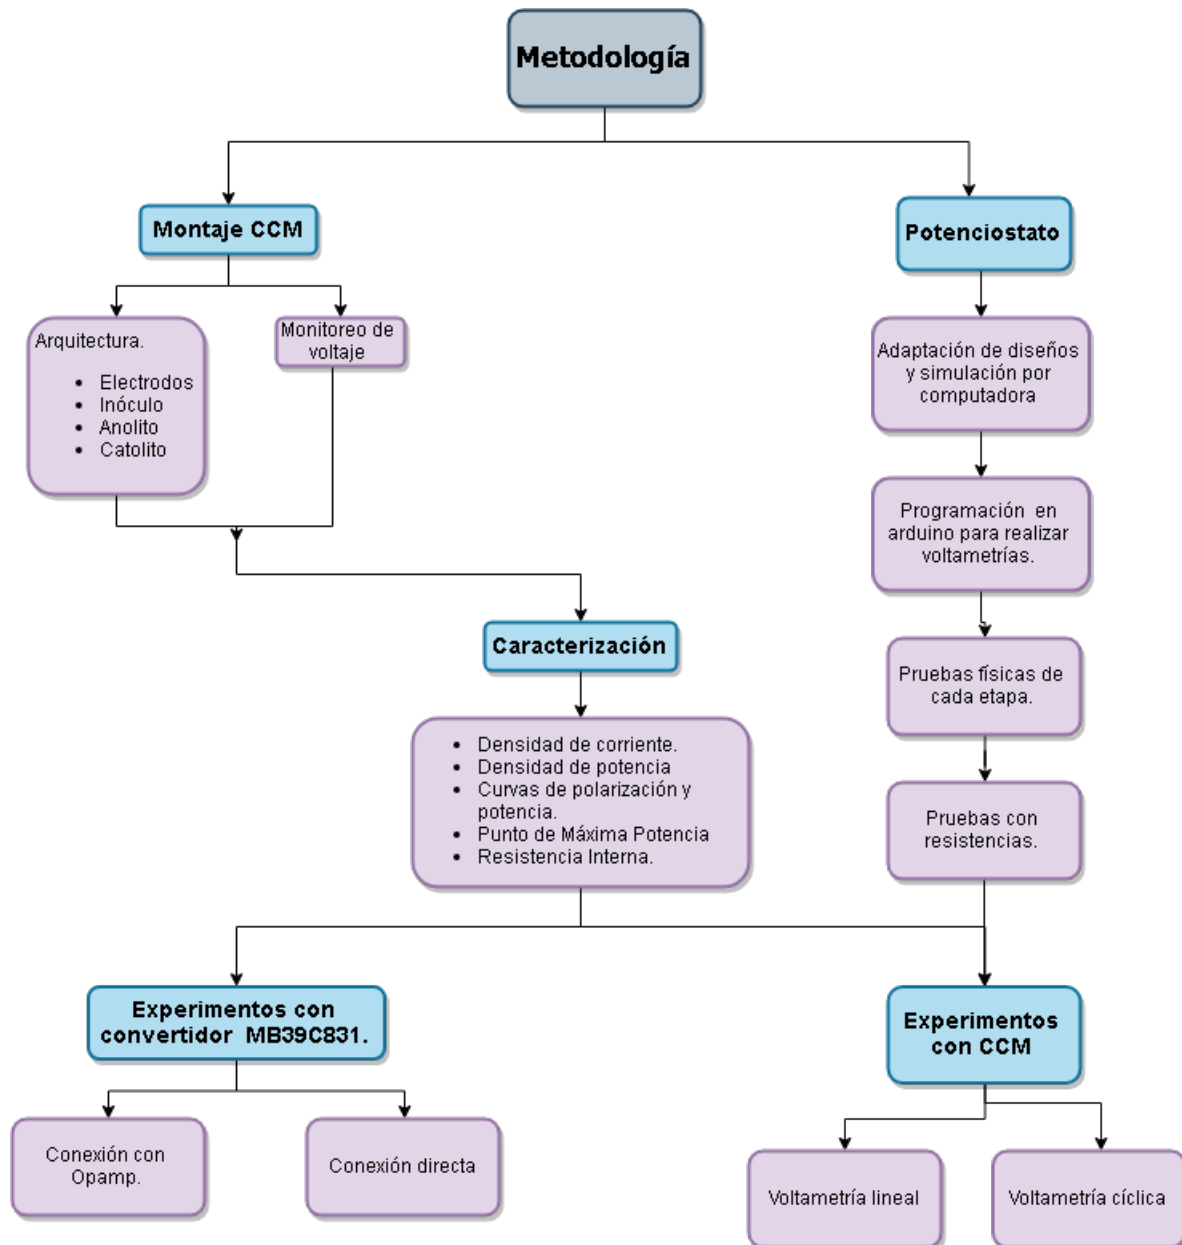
Metodología

Montaje CCM

Potenciostato

Arquitectura.

- Electrodos
- Inóculo
- Anolito
- Catolito

Monitoreo de voltaje

Adaptación de diseños y simulación por computadora

Programación en arduino para realizar voltametrías.

Pruebas físicas de cada etapa.

Pruebas con resistencias.

Caracterización

- Densidad de corriente.
- Densidad de potencia
- Curvas de polarización y potencia.
- Punto de Máxima Potencia
- Resistencia Interna.

Experimentos con convertidor MB39C831.

Experimentos con CCM

Conexión con Opamp.

Conexión directa

Voltametría lineal

Voltametría cíclica